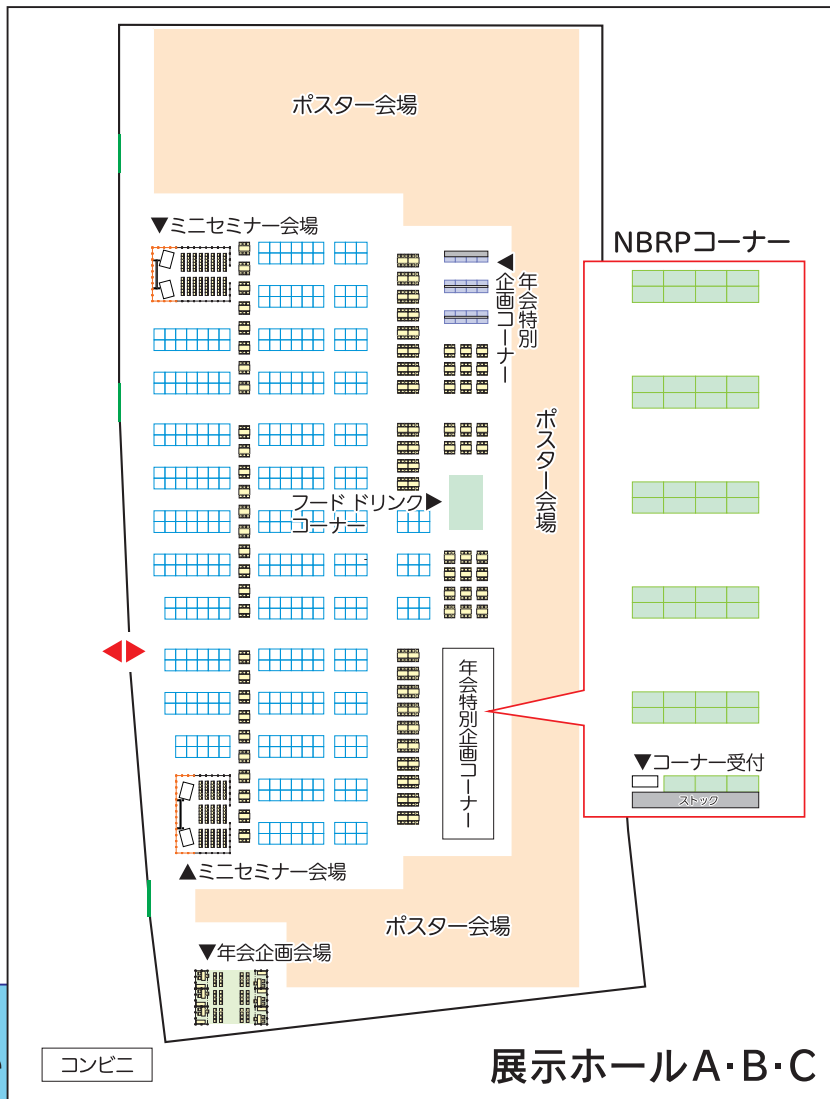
ポスター会場

▼ミニセミナー会場

◀年会特別企画コーナー

ポスター会場

フードドリンク▶
コーナー

年会特別企画コーナー

▲ミニセミナー会場

ポスター会場

▼年会企画会場

NBRPコーナー

▼コーナー受付

ストック

コンビニ

展示ホールA･B･C